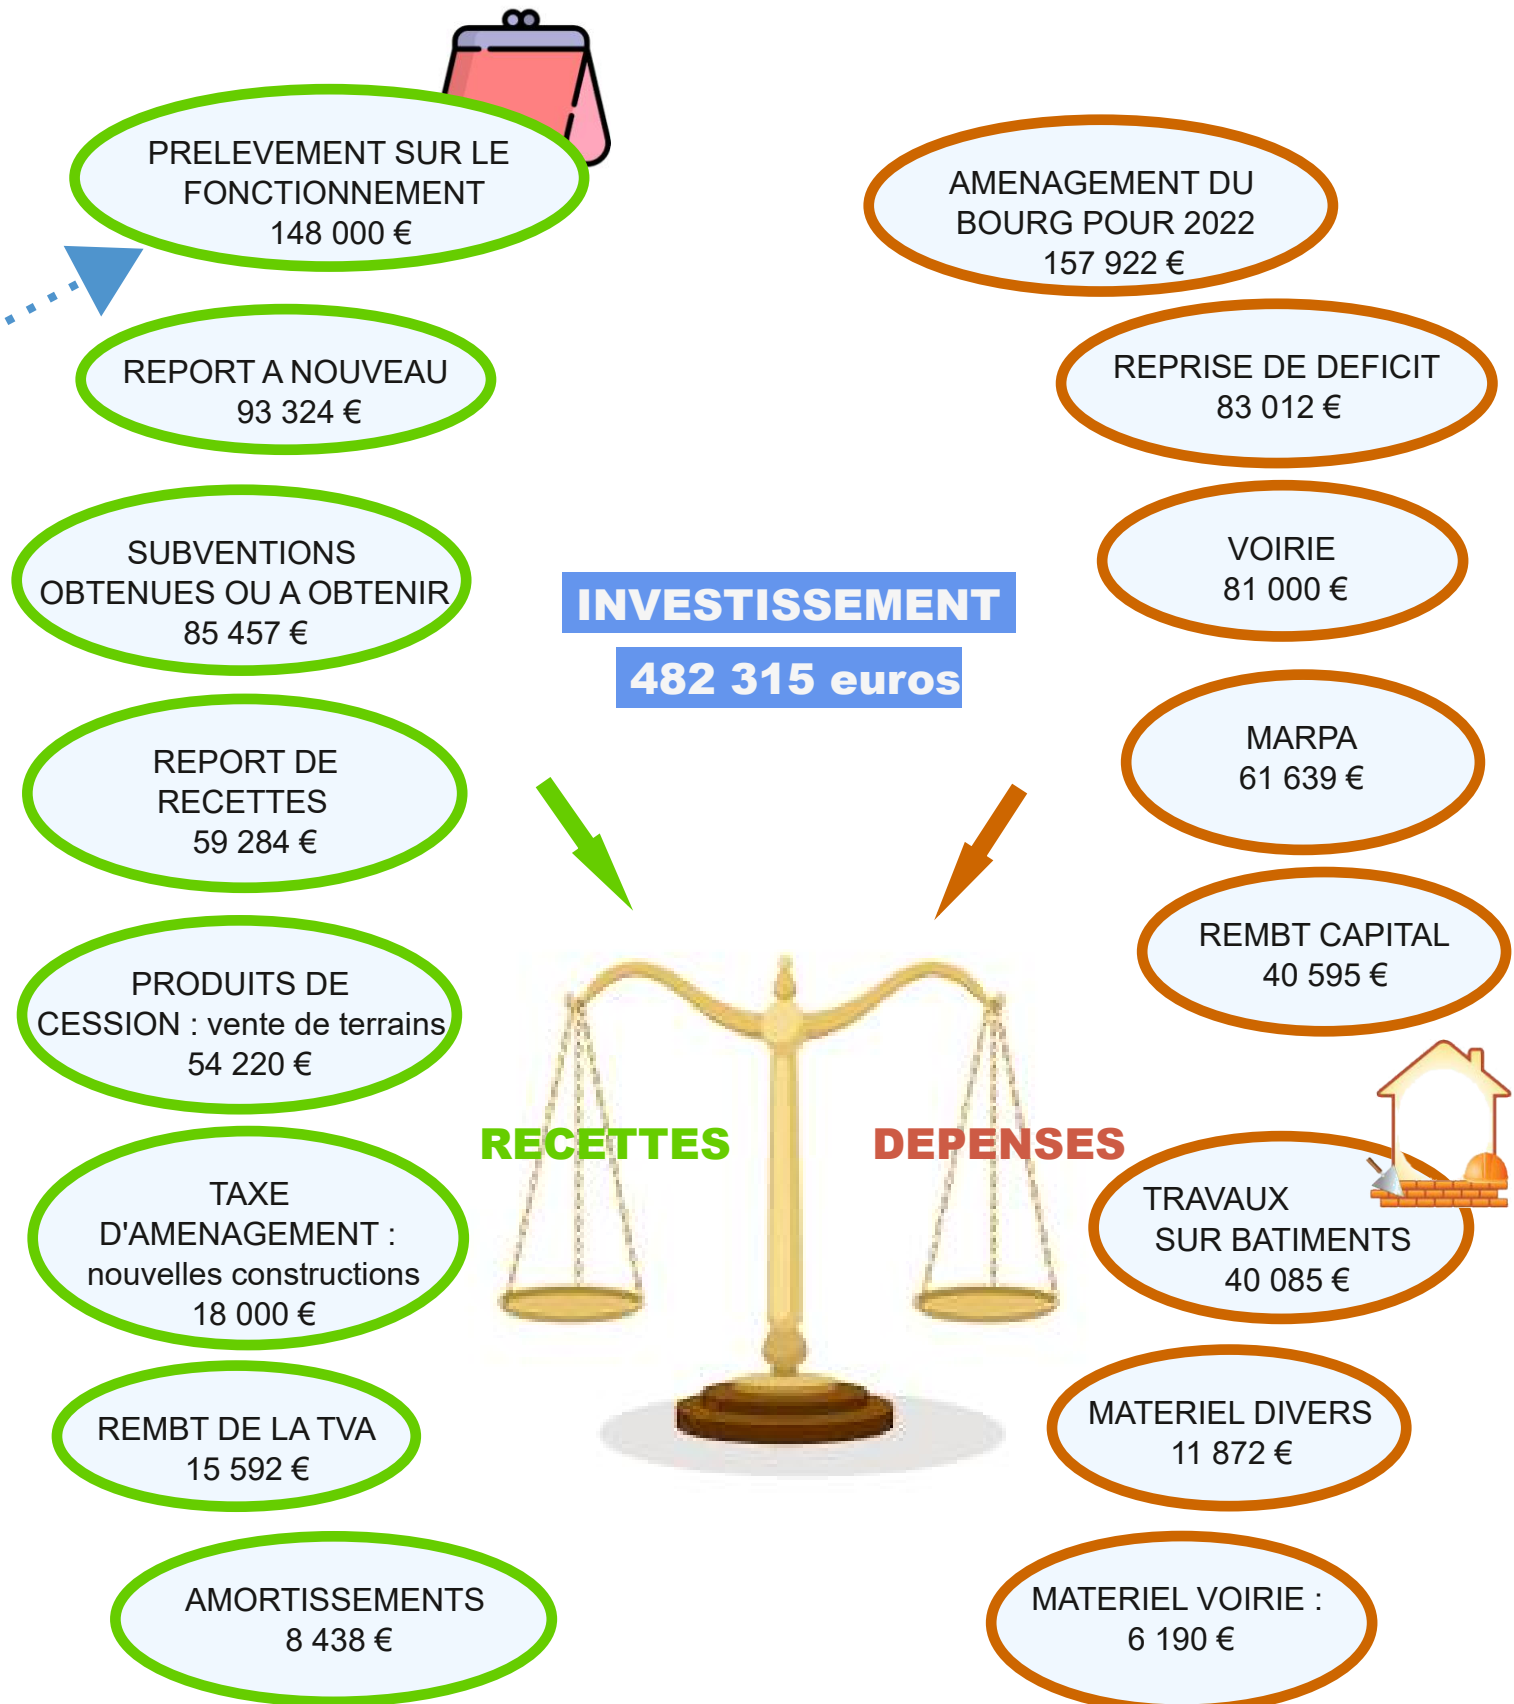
PRELEVEMENT SUR LE FONCTIONNEMENT
148 000 €

AMENAGEMENT DU BOURG POUR 2022
157 922 €

REPORT A NOUVEAU
93 324 €

REPRISE DE DEFICIT
83 012 €

SUBVENTIONS OBTENUES OU A OBTENIR
85 457 €

VOIRIE
81 000 €

INVESTISSEMENT
482 315 euros

REPORT DE RECETTES
59 284 €

MARPA
61 639 €

REMBT CAPITAL
40 595 €

PRODUITS DE CESSION : vente de terrains
54 220 €

RECETTES

DEPENSES

TAXE D'AMENAGEMENT : nouvelles constructions
18 000 €

TRAVAUX SUR BATIMENTS
40 085 €

REMBT DE LA TVA
15 592 €

MATERIEL DIVERS
11 872 €

AMORTISSEMENTS
8 438 €

MATERIEL VOIRIE :
6 190 €